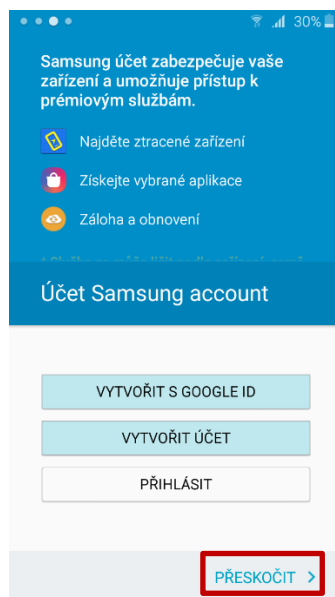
30%

Samsung účet zabezpečuje vaše zařízení a umožňuje přístup k prémiovým službám.

Najděte ztracené zařízení

Získejte vybrané aplikace

Záloha a obnovení

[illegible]

Účet Samsung account

VYTVOŘIT S GOOGLE ID

VYTVOŘIT ÚČET

PŘIHLÁSIT

PŘESKOČIT >